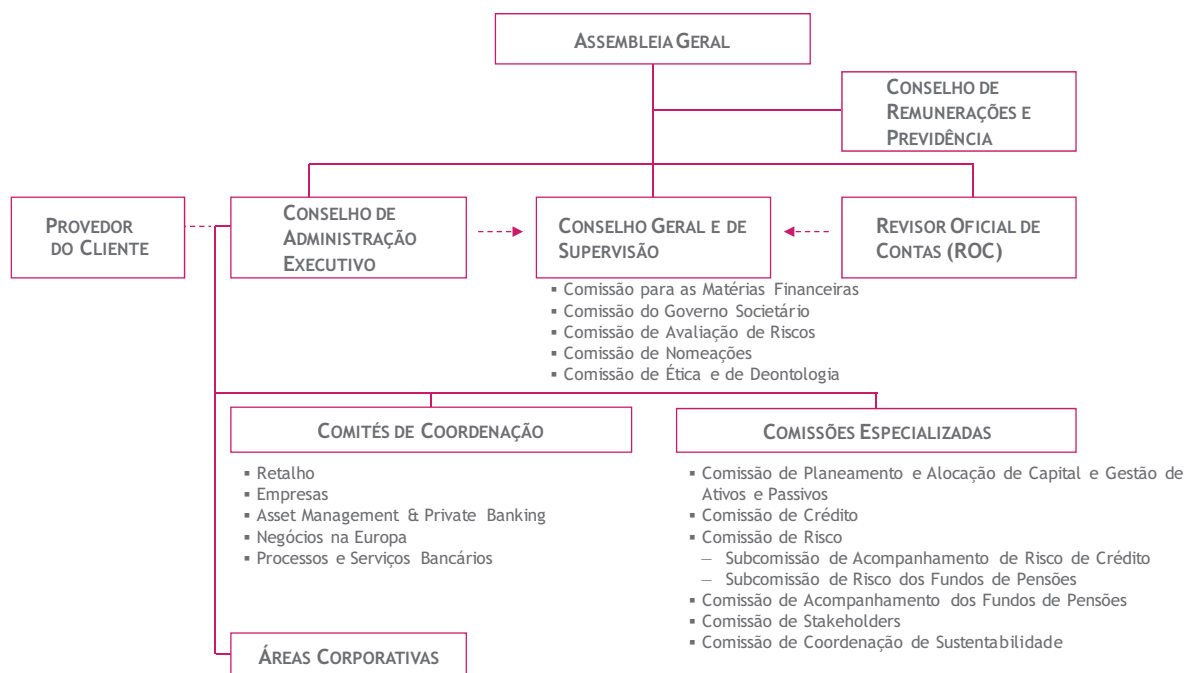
ASSEMBLEIA GERAL

CONSELHO DE REMUNERAÇÕES E PREVIDÊNCIA

PROVEDOR DO CLIENTE

CONSELHO DE ADMINISTRAÇÃO EXECUTIVO

CONSELHO GERAL E DE SUPERVISÃO

REVISOR OFICIAL DE CONTAS (ROC)

▪ Comissão para as Matérias Financeiras
▪ Comissão do Governo Societário
▪ Comissão de Avaliação de Riscos
▪ Comissão de Nomeações
▪ Comissão de Ética e de Deontologia

COMITÉS DE COORDENAÇÃO

▪ Retalho
▪ Empresas
▪ Asset Management & Private Banking
▪ Negócios na Europa
▪ Processos e Serviços Bancários

COMISSÕES ESPECIALIZADAS

▪ Comissão de Planeamento e Alocação de Capital e Gestão de Ativos e Passivos
▪ Comissão de Crédito
▪ Comissão de Risco
– Subcomissão de Acompanhamento de Risco de Crédito
– Subcomissão de Risco dos Fundos de Pensões
▪ Comissão de Acompanhamento dos Fundos de Pensões
▪ Comissão de Stakeholders
▪ Comissão de Coordenação de Sustentabilidade

ÁREAS CORPORATIVAS